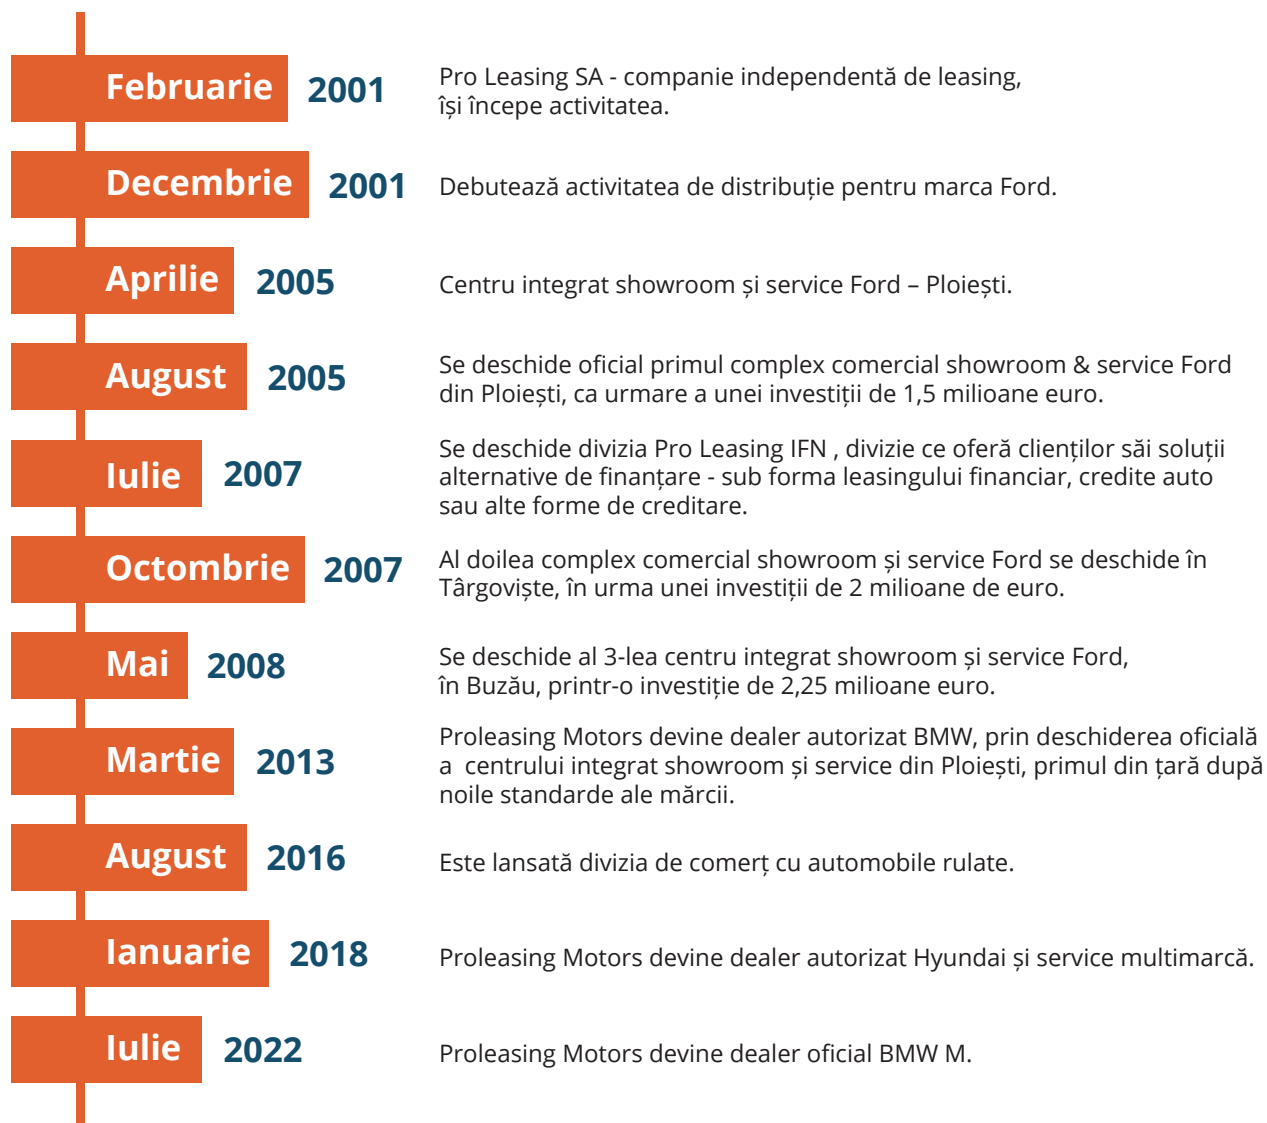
Februarie 2001 Pro Leasing SA - companie independentă de leasing, își începe activitatea.

Decembrie 2001 Debutează activitatea de distribuție pentru marca Ford.

Aprilie 2005 Centru integrat showroom și service Ford – Ploiești.

August 2005 Se deschide oficial primul complex comercial showroom & service Ford din Ploiești, ca urmare a unei investiții de 1,5 milioane euro.

Iulie 2007 Se deschide divizia Pro Leasing IFN , divizie ce oferă clienților săi soluții alternative de finanțare - sub forma leasingului financiar, credite auto sau alte forme de creditare.

Octombrie 2007 Al doilea complex comercial showroom și service Ford se deschide în Târgoviște, în urma unei investiții de 2 milioane de euro.

Mai 2008 Se deschide al 3-lea centru integrat showroom și service Ford, în Buzău, printr-o investiție de 2,25 milioane euro.

Martie 2013 Proleasing Motors devine dealer autorizat BMW, prin deschiderea oficială a centrului integrat showroom și service din Ploiești, primul din țară după noile standarde ale mărcii.

August 2016 Este lansată divizia de comerț cu automobile rulate.

Ianuarie 2018 Proleasing Motors devine dealer autorizat Hyundai și service multimarcă.

Iulie 2022 Proleasing Motors devine dealer oficial BMW M.